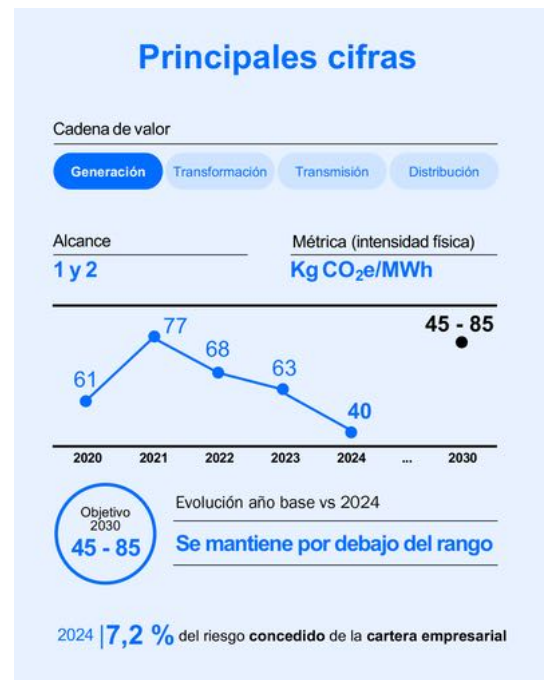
Principales cifras

Cadena de valor

Generación
Transformación
Transmisión
Distribución

Alcance
1 y 2

Métrica (intensidad física)
Kg $CO_2$e/MWh

61
77
68
63
40
45 - 85

2020
2021
2022
2023
2024
...
2030

Objetivo 2030
45 - 85

Evolución año base vs 2024
Se mantiene por debajo del rango

2024 | 7,2 % del riesgo concedido de la cartera empresarial